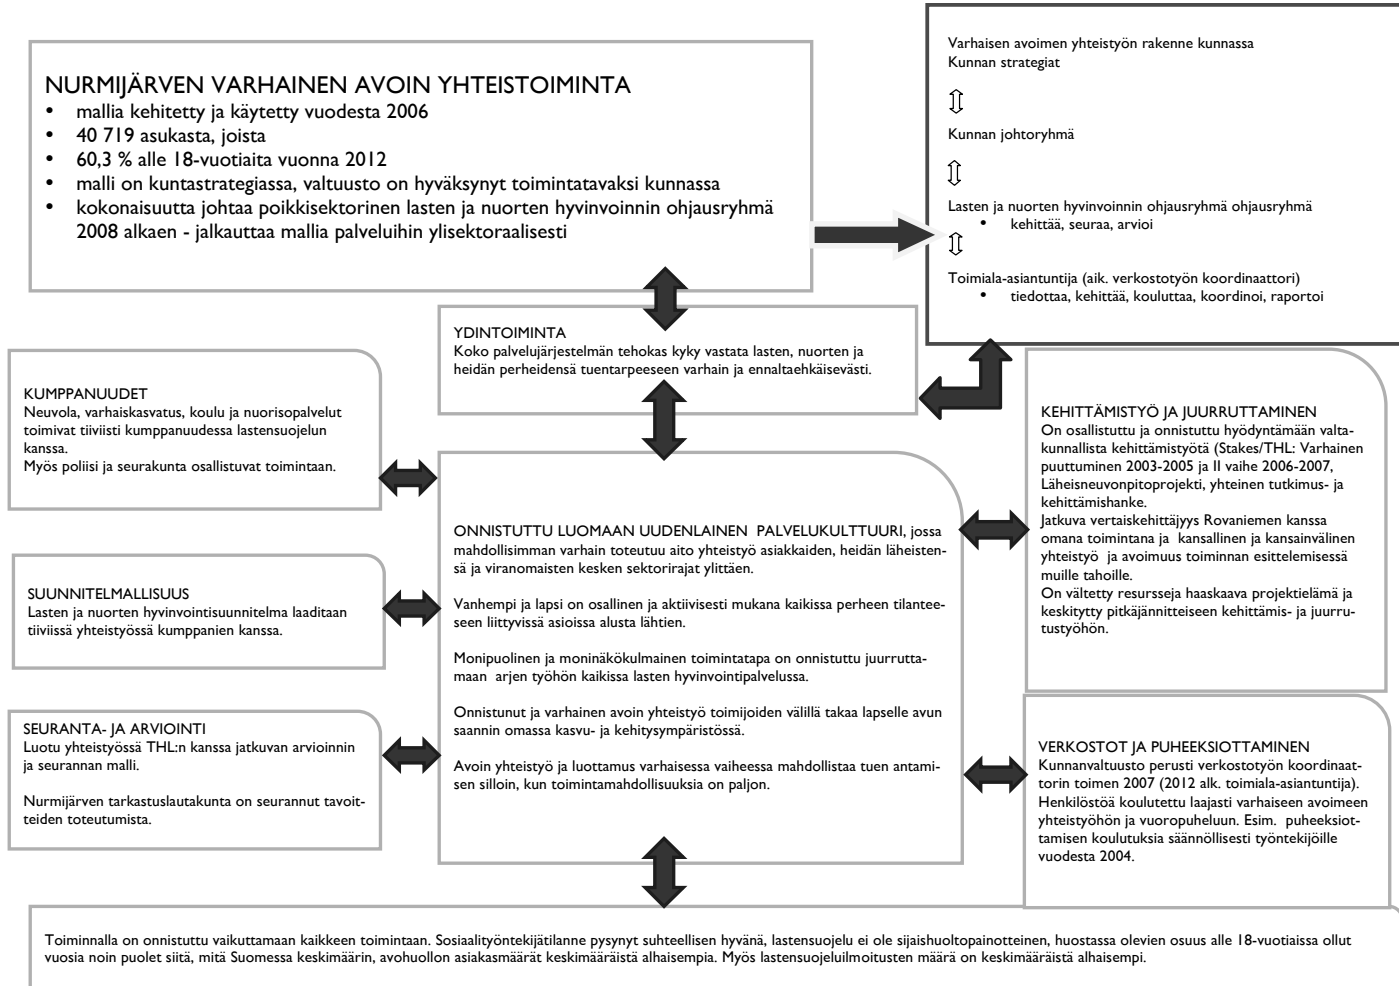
NURMIJÄRVEN VARHAINEN AVOIN YHTEISTOIMINTA
• mallia kehitetty ja käytetty vuodesta 2006
• 40 719 asukasta, joista
• 60,3 % alle 18-vuotiaita vuonna 2012
• malli on kuntastrategiassa, valtuusto on hyväksynyt toimintatavaksi kunnassa
• kokonaisuutta johtaa poikkisektorinen lasten ja nuorten hyvinvoinnin ohjausryhmä 2008 alkaen - jalkauttaa mallia palveluihin ylisektoraalisesti

Varhaisen avoimen yhteistyön rakenne kunnassa
Kunnan strategiat

Kunnan johtoryhmä

Lasten ja nuorten hyvinvoinnin ohjausryhmä ohjausryhmä
• kehittää, seuraa, arvioi

Toimiala-asiantuntija (aik. verkostotyön koordinaattori)
• tiedottaa, kehittää, kouluttaa, koordinoi, raportoi

YDINTOIMINTA
Koko palvelujärjestelmän tehokas kyky vastata lasten, nuorten ja heidän perheidensä tuentarpeeseen varhain ja ennaltaehkäisevästi.

KUMPPANUUDET
Neuvola, varhaiskasvatus, koulu ja nuorisopalvelut toimivat tiiviisti kumppanuudessa lastensuojelun kanssa.
Myös poliisi ja seurakunta osallistuvat toimintaan.

SUUNNITELMALLISUUS
Lasten ja nuorten hyvinvointisuunnitelma laaditaan tiiviissä yhteistyössä kumppanien kanssa.

SEURANTA- JA ARVIOINTI
Luotu yhteistyössä THL:n kanssa jatkuvan arvioinnin ja seurannan malli.

Nurmijärven tarkastuslautakunta on seurannut tavoitteiden toteutumista.

ONNISTUTTU LUOMAAN UUDENLAINEN PALVELUKULTTUURI, jossa mahdollisimman varhain toteutuu aito yhteistyö asiakkaiden, heidän läheistensä ja viranomaisten kesken sektorirajat ylittäen.

Vanhempi ja lapsi on osallinen ja aktiivisesti mukana kaikissa perheen tilanteeseen liittyvissä asioissa alusta lähtien.

Monipuolinen ja moninäkökulmainen toimintatapa on onnistuttu juurruttamaan arjen työhön kaikissa lasten hyvinvointipalvelussa.

Onnistunut ja varhainen avoin yhteistyö toimijoiden välillä takaa lapselle avun saannin omassa kasvu- ja kehitysympäristössä.

Avoin yhteistyö ja luottamus varhaisessa vaiheessa mahdollistaa tuen antamisen silloin, kun toimintamahdollisuuksia on paljon.

KEHITTÄMISTYÖ JA JUURRUTTAMINEN
On osallistuttu ja onnistuttu hyödyntämään valtakunnallista kehittämistyötä (Stakes/THL: Varhainen puuttuminen 2003-2005 ja II vaihe 2006-2007, Läheisneuvonpitoprojekti, yhteinen tutkimus- ja kehittämishanke.
Jatkuva vertaiskehittäjyys Rovaniemen kanssa omana toimintana ja kansallinen ja kansainvälinen yhteistyö ja avoimuus toiminnan esittelemisessä muille tahoille.
On vältetty resursseja haaskaava projektielämä ja keskitytty pitkäjänniteiseen kehittämis- ja juurrutustyöhön.

VERKOSTOT JA PUHEEKSIOTTAMINEN
Kunnanvaltuusto perusti verkostotyön koordinaattorin toimen 2007 (2012 alk. toimiala-asiantuntija). Henkilöstöä koulutettu laajasti varhaiseen avoimeen yhteistyöhön ja vuoropuheluun. Esim. puheeksiottamisen koulutuksia säännöllisesti työntekijöille vuodesta 2004.

Toiminnalla on onnistuttu vaikuttamaan kaikkeen toimintaan. Sosiaalityöntekijätilanne pysynyt suhteellisen hyvänä, lastensuojelu ei ole sijaishuoltopainotteinen, huostassa olevien osuus alle 18-vuotiaissa ollut vuosia noin puolet siitä, mitä Suomessa keskimäärin, avohuollon asiakasmäärät keskimääräistä alhaisempia. Myös lastensuojeluilmoitusten määrä on keskimääräistä alhaisempi.